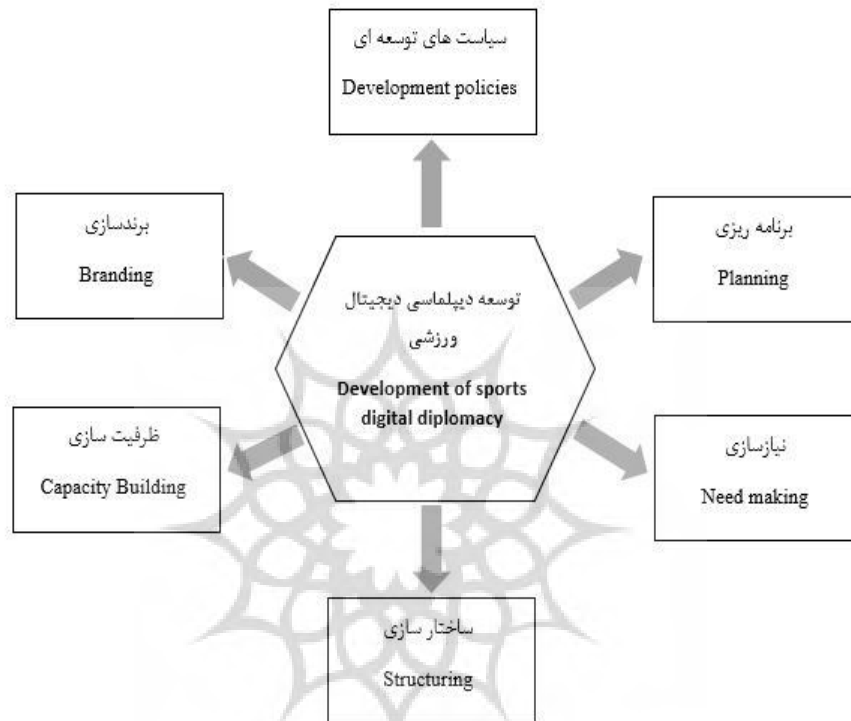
سیاست های توسعه ای

Development policies

برندسازی

Branding

برنامه ریزی

Planning

توسعه دیپلماسی دیجیتال ورزشی

Development of sports digital diplomacy

ظرفیت سازی

Capacity Building

نیازسازی

Need making

ساختار سازی

Structuring